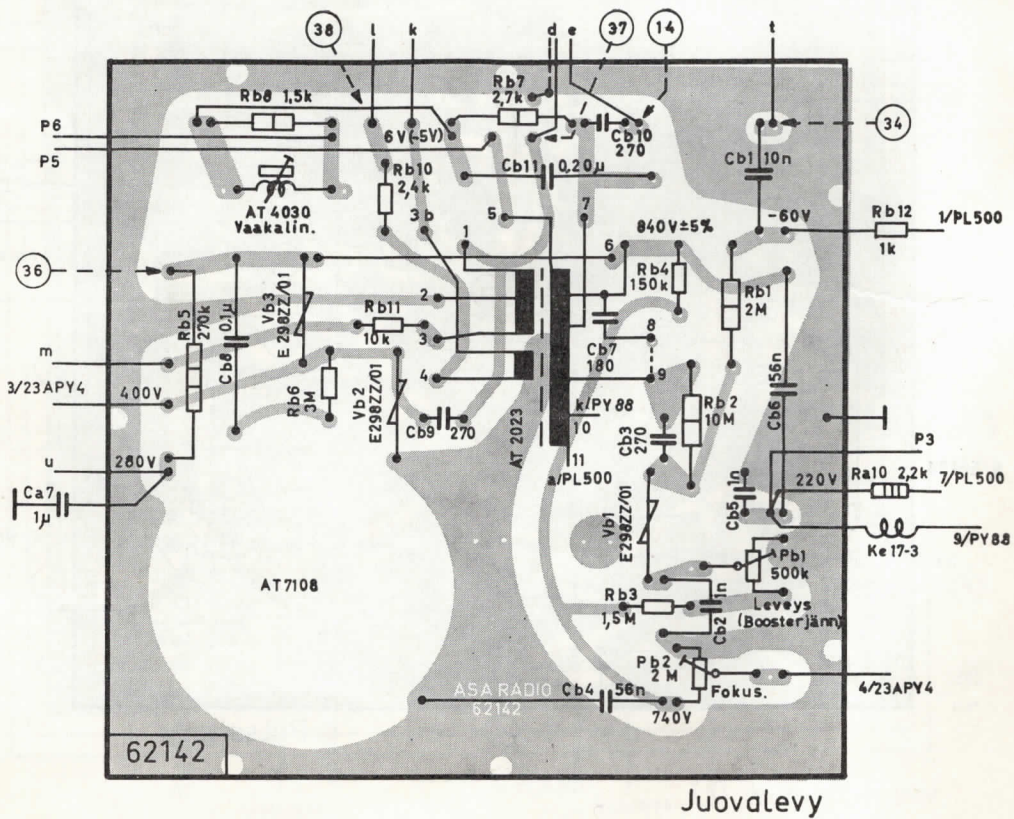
38
l
k
d
e
37
14
t
34
Rb8 1,5k
Rb7 2,7k
P6
P5
6 V(-5V)
Cb10 270
Cb1 10n
Cb11 0,20µ
Rb10 2,4k
AT 4030 Vaakalin.
3 b
5
7
-60V
Rb12 1k
1/PL500
1
6
840V±5%
36
Rb4 150k
Rb1 2M
Rb5 270k
Cb8 0,1µ
Vb3 E 298ZZ/01
2
Rb11 10k
3
8
m
Cb7 180
Cb6 56n
3/23APY4
400V
Rb6 3M
Vb2 E298ZZ/01
4
9
Rb 2 10M
k/PY 88
Cb9 270
AT 2023
10
Cb3 270
P3
u
280V
11
a/PL500
Cb5 1n
220V
Ra10 2,2k
7/PL500
Ca7 1µ
Vb1 E298ZZ/01
Ke 17-3
9/PY88
AT7108
Pb1 500k
Rb3 1,5 M
Cb2 1n
Leveys (Boosterjänn)
Pb2 2 M
ASA RADIO 62142
Cb4 56n
Fokus.
4/23APY4
740V
62142
Juovalevy